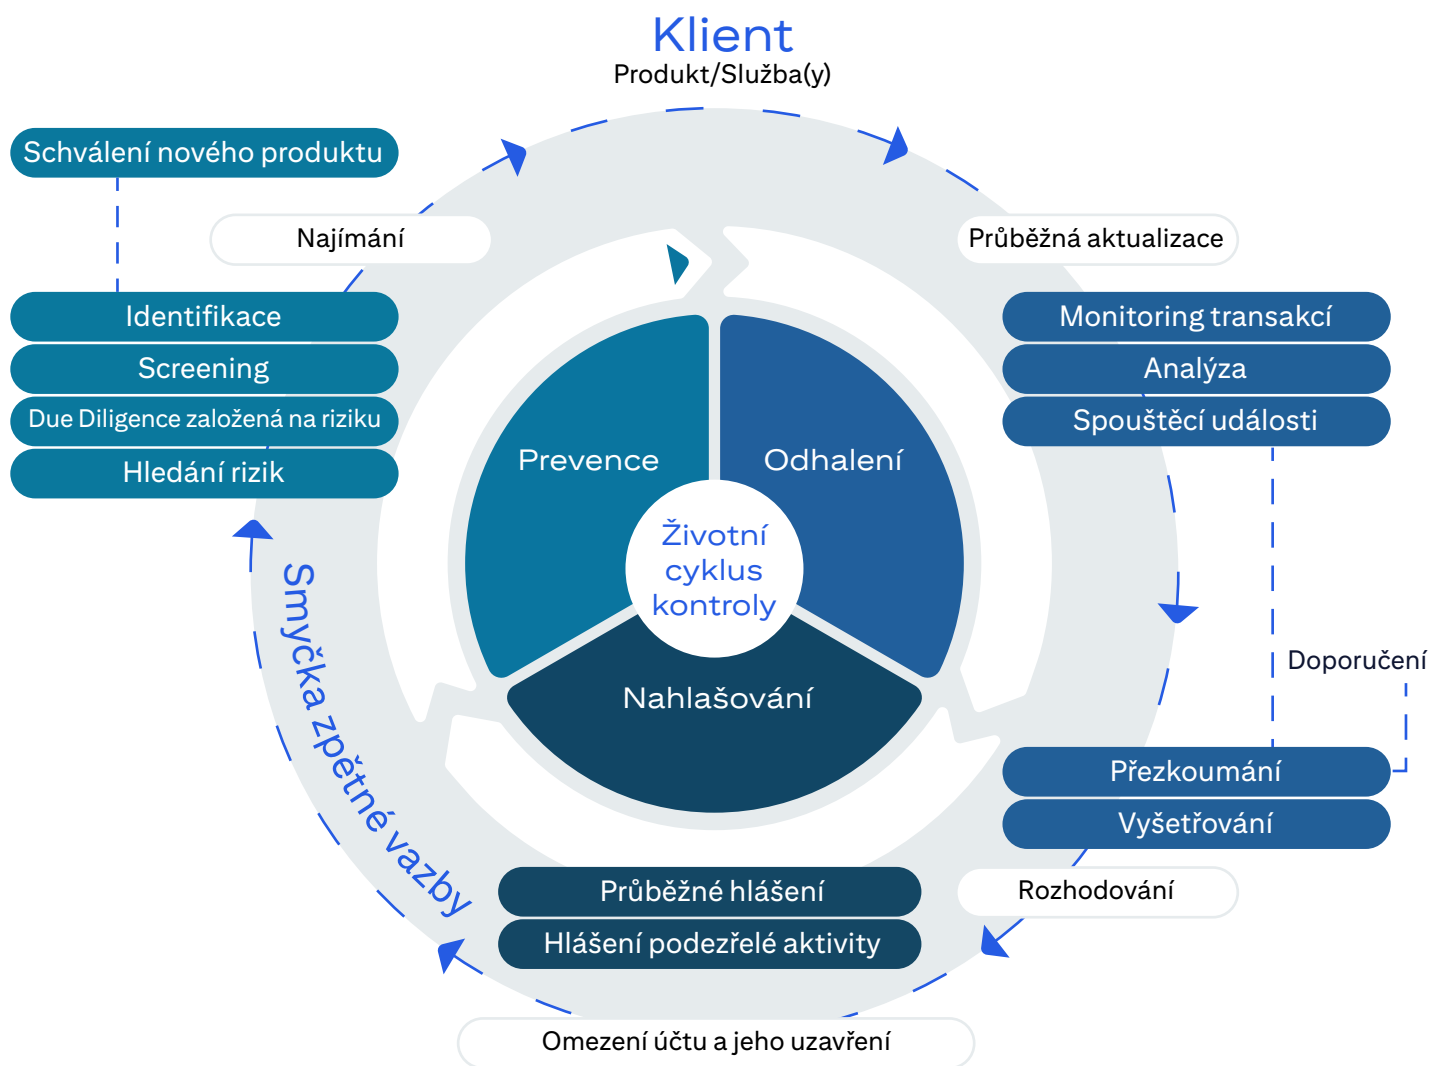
Klient
Produkt/Služba(y)

Schválení nového produktu

Najímání

Průběžná aktualizace

Identifikace
Screening
Due Diligence založená na riziku
Hledání rizik

Monitoring transakcí
Analýza
Spouštěcí události

Prevence
Odhalení
Životní cyklus kontroly
Nahlašování

Smyčka zpětné vazby

Doporučení

Přezkoumání
Vyšetřování

Průběžné hlášení
Hlášení podezřelé aktivity

Rozhodování

Omezení účtu a jeho uzavření